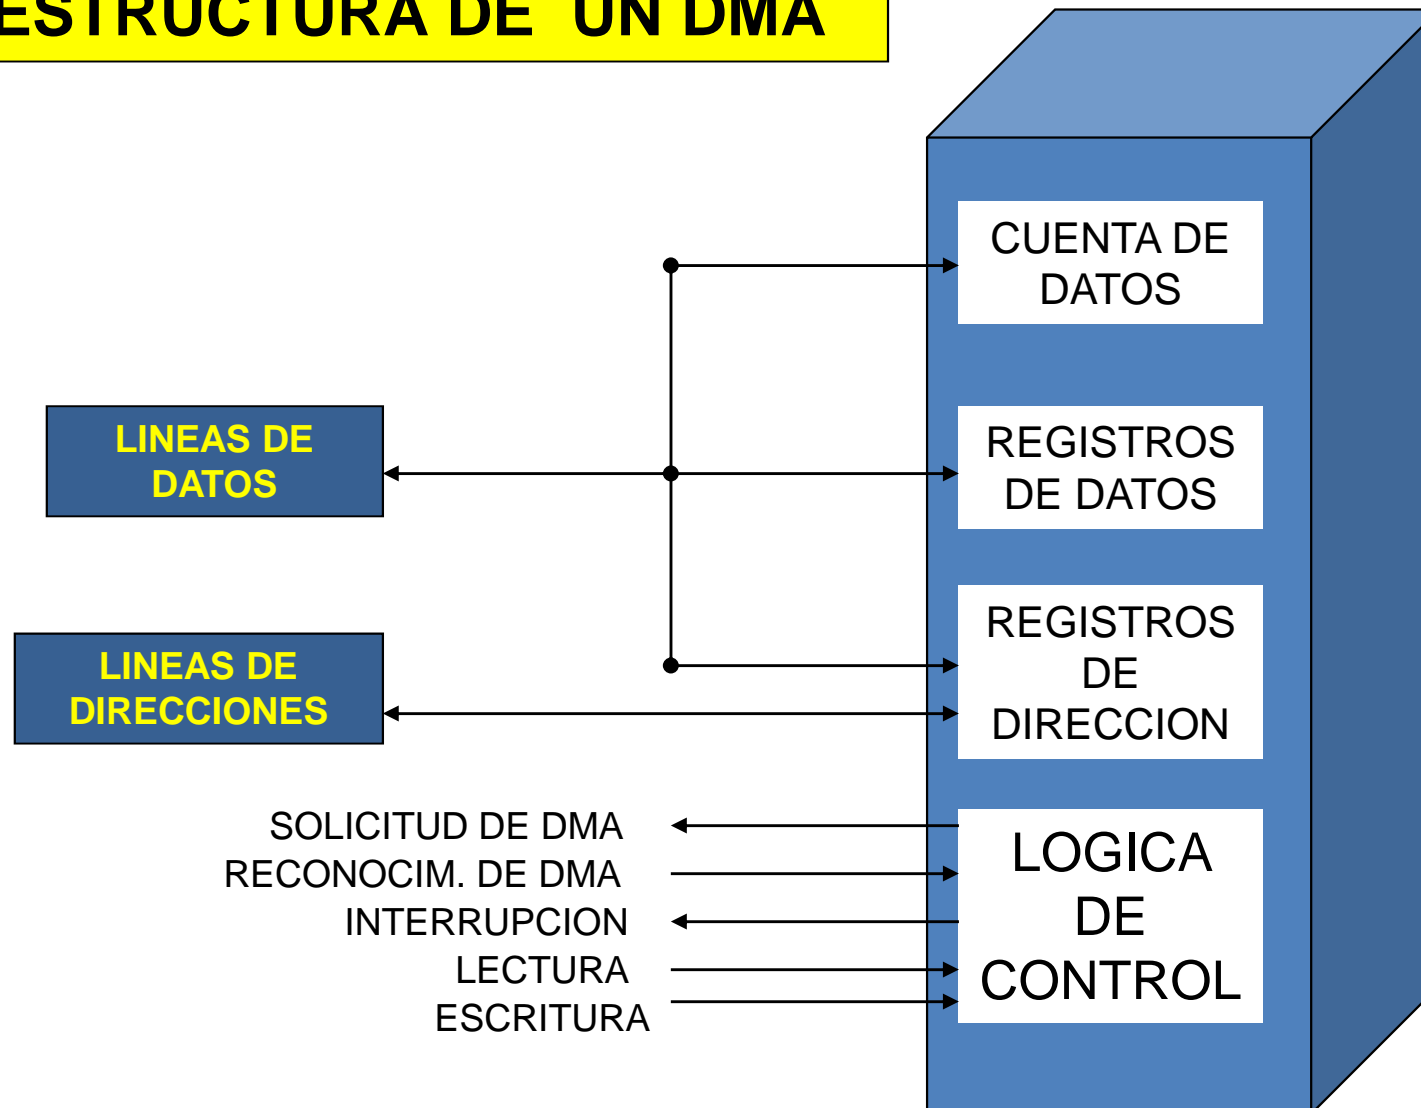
ESTRUCTURA DE UN DMA

CUENTA DE DATOS

LINEAS DE DATOS

REGISTROS DE DATOS

LINEAS DE DIRECCIONES

REGISTROS DE DIRECCION

SOLICITUD DE DMA
RECONOCIM. DE DMA
INTERRUPCION
LECTURA
ESCRITURA

LOGICA DE CONTROL